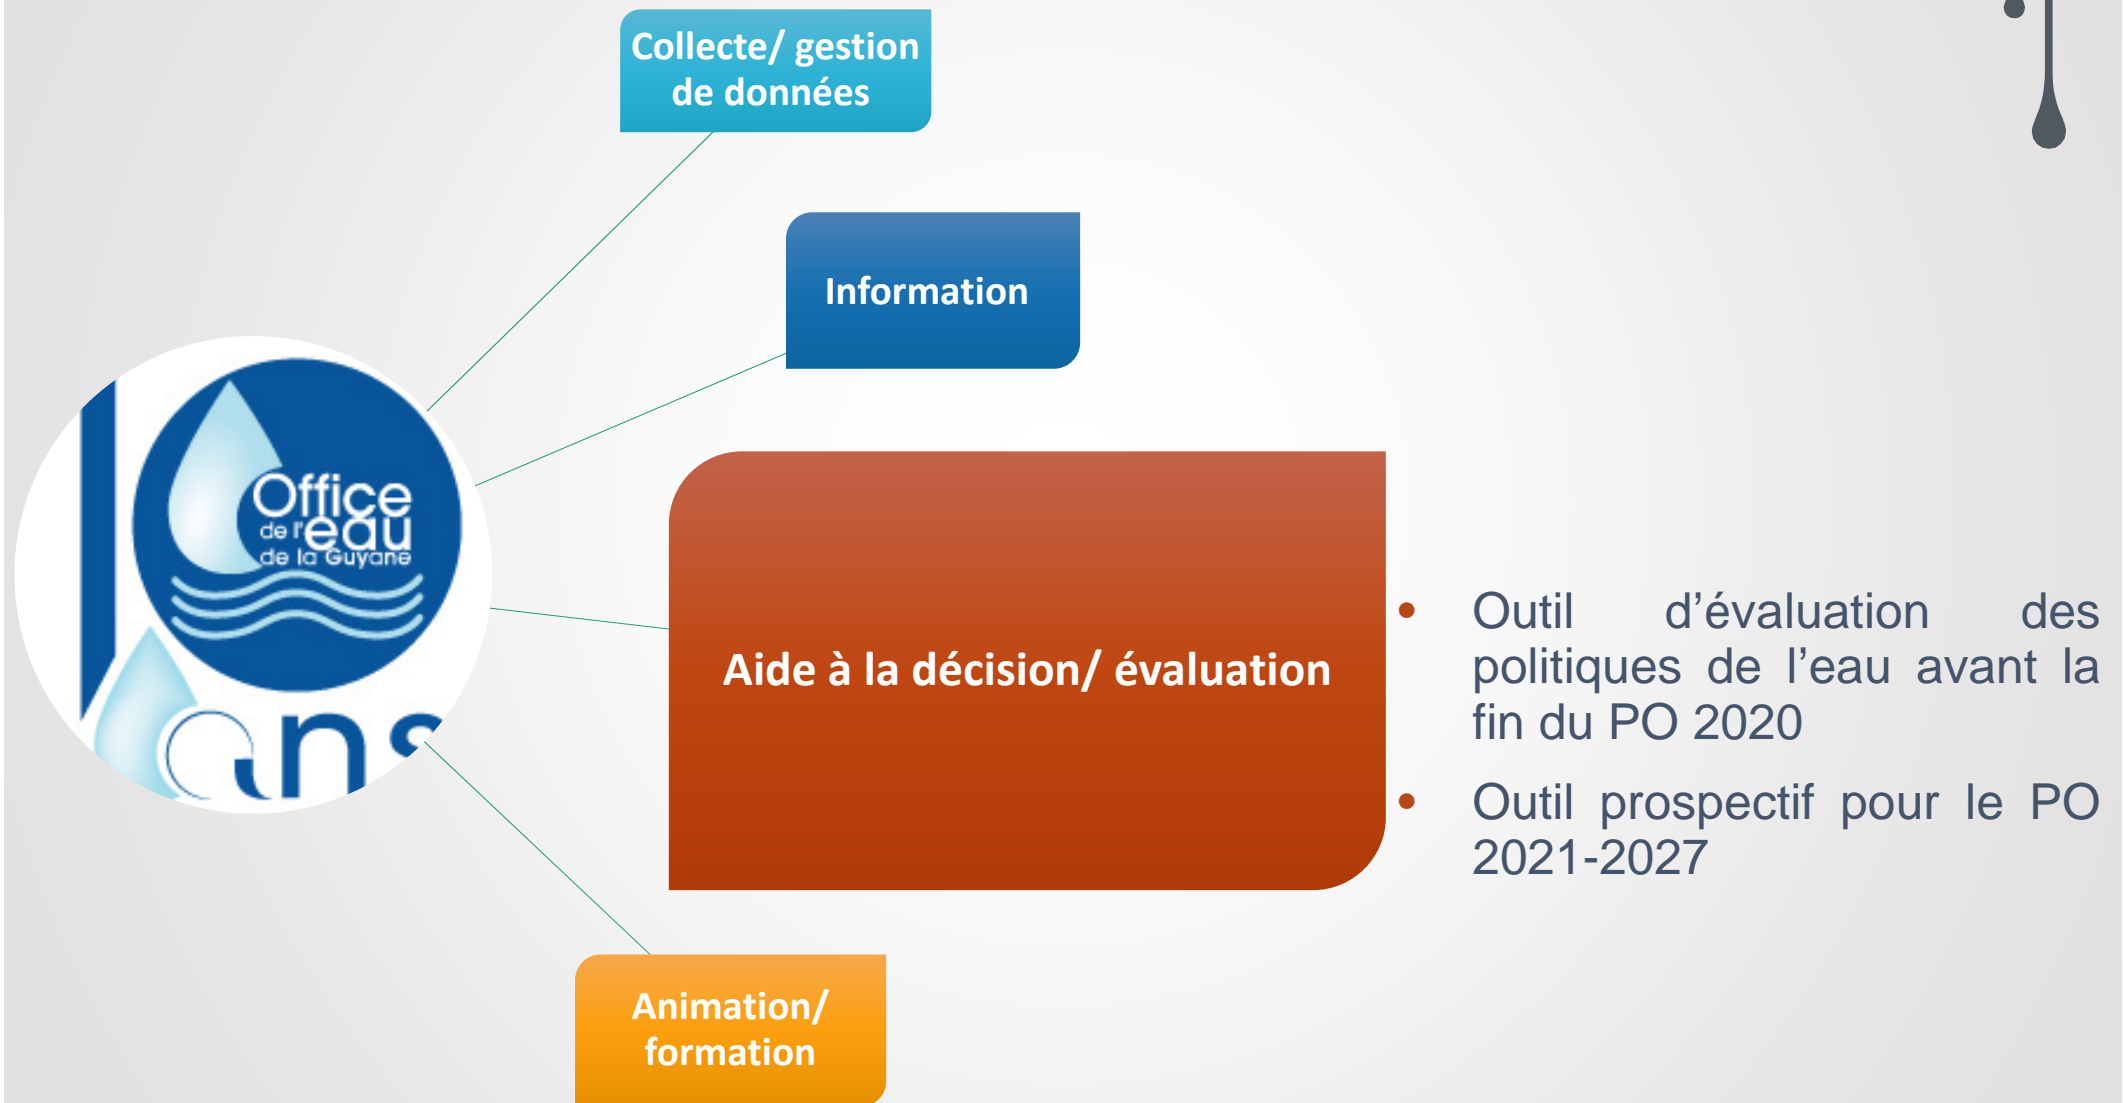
Collecte/ gestion de données

Information

Office de l'eau de la Guyane

Aide à la décision/ évaluation

• Outil d'évaluation des politiques de l'eau avant la fin du PO 2020
• Outil prospectif pour le PO 2021-2027

Animation/ formation